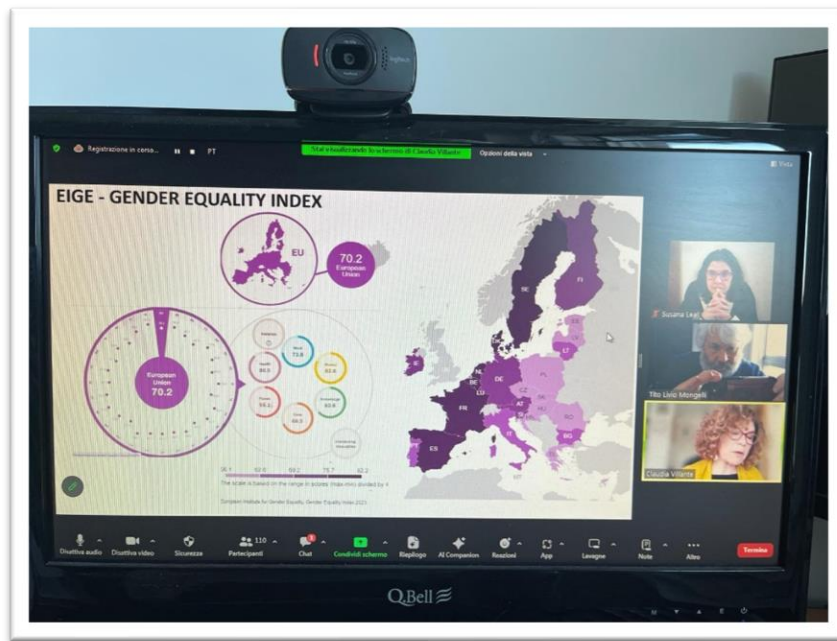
Registrazione in corso... PT

Stai visualizzando lo schermo di Claudia Villante

Opzioni della vista

Vista

EIGE - GENDER EQUALITY INDEX

EU

70.2
European Union

European Union
70.2

Work
73.8

Money
82.6

Knowledge
63.6

Time
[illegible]

Power
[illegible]

Health
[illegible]

Violence

Intersecting inequalities

SE

FI

EE

LV

LT

IE

NL

DE

PL

BE

LU

CZ

SK

FR

AT

HU

RO

SI

HR

IT

BG

ES

PT

EL

CY

MT

DK

35.1 | 63.6 | 69.2 | 75.7 | 82.2

The scale is based on the range in scores (max-min) divided by 4.

European Institute for Gender Equality, Gender Equality Index 2023

logitech

Susana Leal

Tito Livio Mongelli

Claudia Villante

Disattiva audio

Disattiva video

Sicurezza

110
Partecipanti

Chat

Condividi schermo

Riepilogo

AI Companion

Reazioni

App

Lavagne

Note

Altro

Termina

Q.Bell